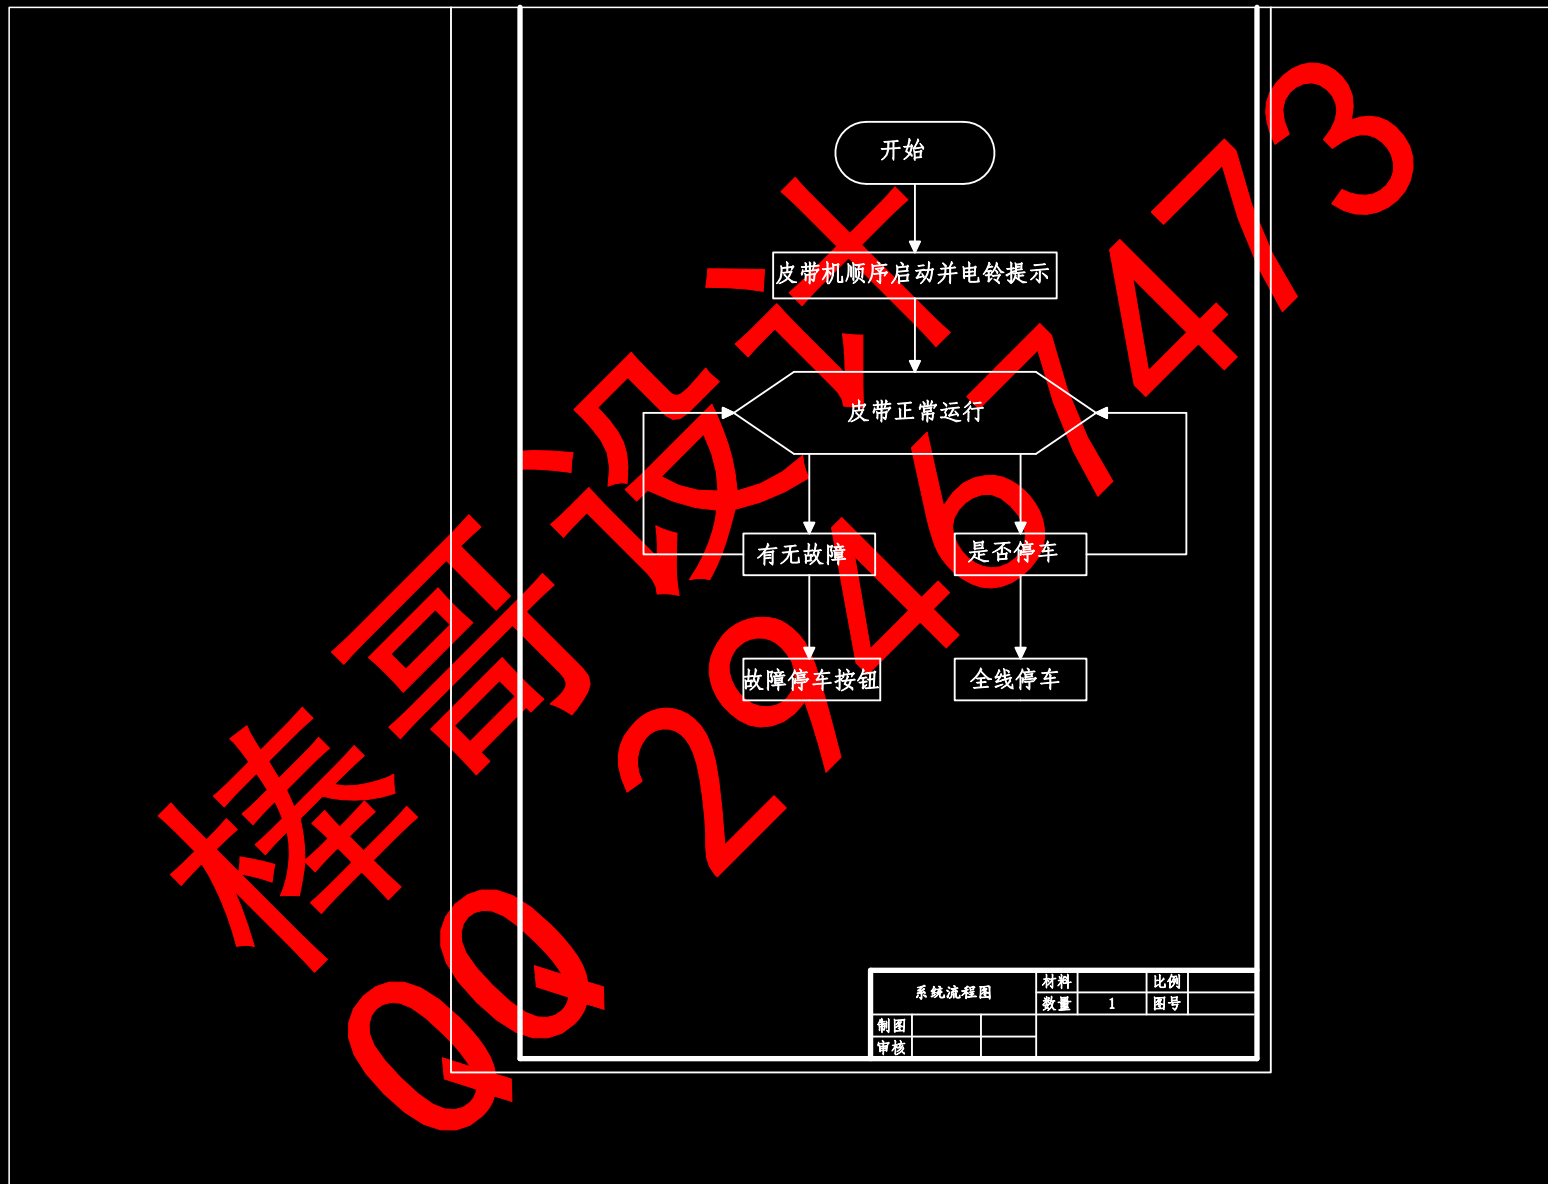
开始

皮带机顺序启动并电铃提示

皮带正常运行

有无故障

是否停车

故障停车按钮

全线停车

| 系统流程图 | 材料 | | 比例 | |
|---|---|---|---|---|
| | 数量 | 1 | 图号 | |
| 制图 | | | | |
| 审核 | | | | |

棒哥设计
QQ 2946747473